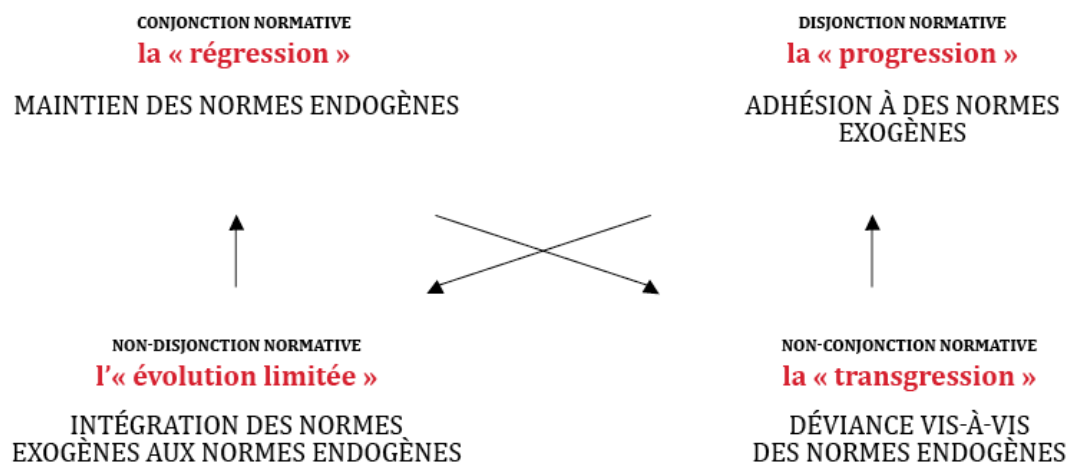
CONJONCTION NORMATIVE
la « régression »

MAINTIEN DES NORMES ENDOGÈNES

DISJONCTION NORMATIVE
la « progression »

ADHÉSION À DES NORMES EXOGÈNES

NON-DISJONCTION NORMATIVE
l'« évolution limitée »

INTÉGRATION DES NORMES EXOGÈNES AUX NORMES ENDOGÈNES

NON-CONJONCTION NORMATIVE
la « transgression »

DÉVIANCE VIS-À-VIS DES NORMES ENDOGÈNES